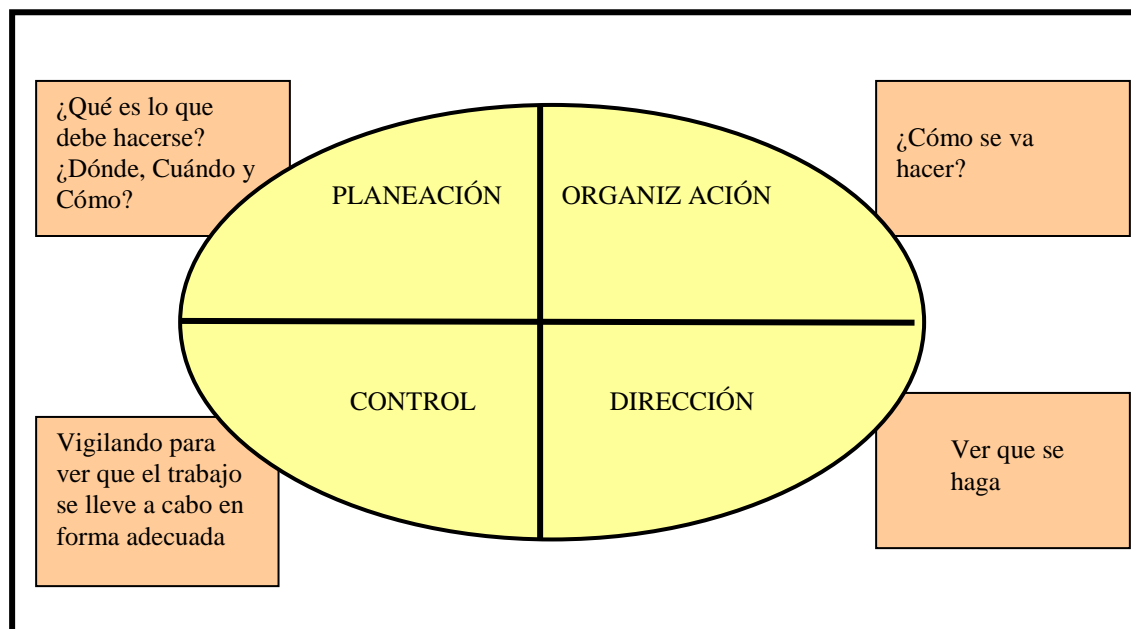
¿Qué es lo que debe hacerse? ¿Dónde, Cuándo y Cómo?

PLANEACIÓN

ORGANIZ ACIÓN

¿Cómo se va hacer?

CONTROL

DIRECCIÓN

Vigilando para ver que el trabajo se lleve a cabo en forma adecuada

Ver que se haga